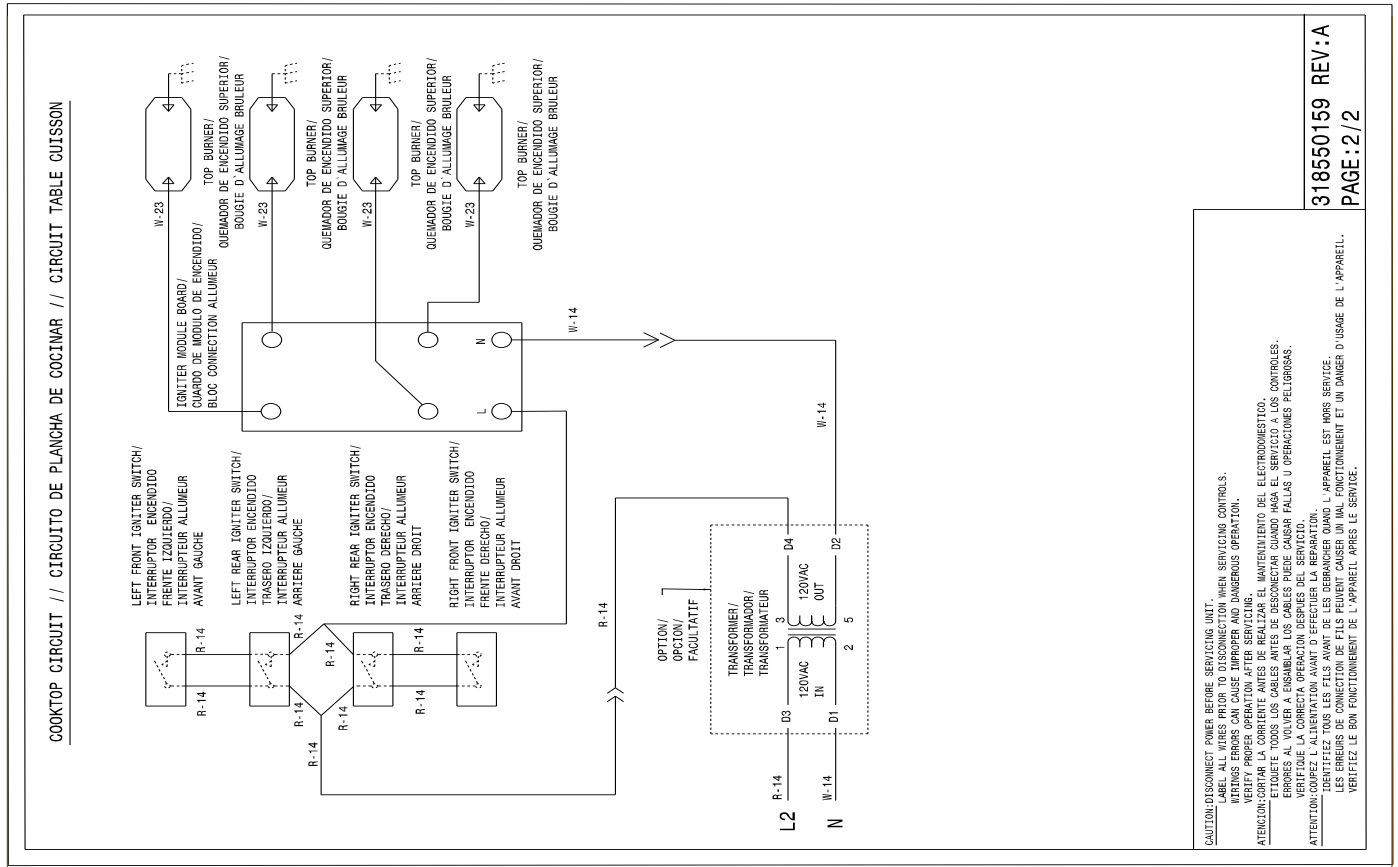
COOKTOP CIRCUIT // CIRCUITO DE PLANCHA DE COCINAR // CIRCUIT TABLE CUISSON

TOP BURNER/
QUEMADOR DE ENCENDIDO SUPERIOR/
BOUGIE D'ALLUMAGE BRULEUR

TOP BURNER/
QUEMADOR DE ENCENDIDO SUPERIOR/
BOUGIE D'ALLUMAGE BRULEUR

TOP BURNER/
QUEMADOR DE ENCENDIDO SUPERIOR/
BOUGIE D'ALLUMAGE BRULEUR

TOP BURNER/
QUEMADOR DE ENCENDIDO SUPERIOR/
BOUGIE D'ALLUMAGE BRULEUR

W-23
W-23
W-23
W-23

IGNITER MODULE BOARD/
CUARDO DE MODULO DE ENCENDIDO/
BLOC CONNECTION ALLUMEUR

N
L

W-14
W-14

LEFT FRONT IGNITER SWITCH/
INTERRUPTOR ENCENDIDO
FRENTE IZQUIERDO/
INTERRUPTEUR ALLUMEUR
AVANT GAUCHE

LEFT REAR IGNITER SWITCH/
INTERRUPTOR ENCENDIDO
TRASERO IZQUIERDO/
INTERRUPTEUR ALLUMEUR
ARRIERE GAUCHE

RIGHT REAR IGNITER SWITCH/
INTERRUPTOR ENCENDIDO
TRASERO DERECHO/
INTERRUPTEUR ALLUMEUR
ARRIERE DROIT

RIGHT FRONT IGNITER SWITCH/
INTERRUPTOR ENCENDIDO
FRENTE DERECHO/
INTERRUPTEUR ALLUMEUR
AVANT DROIT

R-14
R-14
R-14
R-14
R-14
R-14
R-14
R-14
R-14
R-14

OPTION/
OPCION/
FACULTATIF

TRANSFORMER/
TRANSFORMADOR/
TRANSFORMATEUR

1 3
120VAC IN
120VAC OUT
2 5
D3 D4
D1 D2

L2 R-14
N W-14

CAUTION: DISCONNECT POWER BEFORE SERVICING UNIT.
LABEL ALL WIRES PRIOR TO DISCONNECTION WHEN SERVICING CONTROLS.
WIRINGS ERRORS CAN CAUSE IMPROPER AND DANGEROUS OPERATION.
VERIFY PROPER OPERATION AFTER SERVICING.
ATENCION: CORTAR LA CORRIENTE ANTES DE REALIZAR EL MANTENIMIENTO DEL ELECTRODOMESTICO.
ETIQUETE TODOS LOS CABLES ANTES DE DESCONECTAR CUANDO HAGA EL SERVICIO A LOS CONTROLES.
ERRORES AL VOLVER A ENSAMBLAR LOS CABLES PUEDE CAUSAR FALLAS U OPERACIONES PELIGROSAS.
VERIFIQUE LA CORRECTA OPERACION DESPUES DEL SERVICIO.
ATTENTION: COUPEZ L'ALIMENTATION AVANT D'EFFECTUER LA REPARATION.
IDENTIFIEZ TOUS LES FILS AVANT DE LES DEBRANCHER QUAND L'APPAREIL EST HORS SERVICE.
LES ERREURS DE CONNECTION DE FILS PEUVENT CAUSER UN MAL FONCTIONNEMENT ET UN DANGER D'USAGE DE L'APPAREIL.
VERIFIEZ LE BON FONCTIONNEMENT DE L'APPAREIL APRES LE SERVICE.

318550159 REV:A
PAGE:2/2